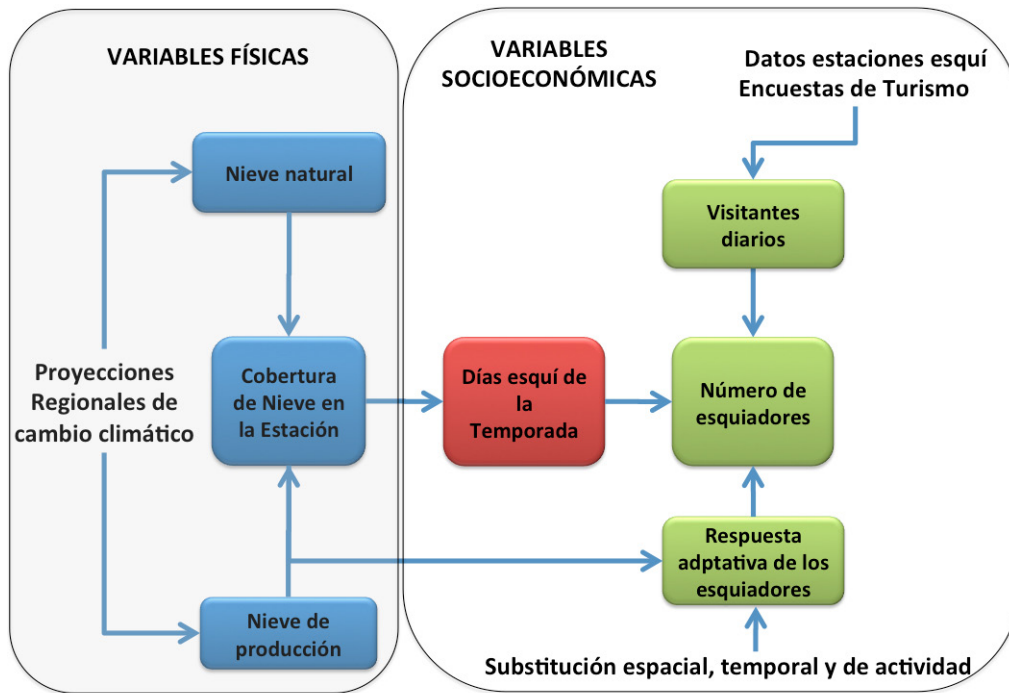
VARIABLES FÍSICAS

VARIABLES SOCIOECONÓMICAS

Datos estaciones esquí
Encuestas de Turismo

Nieve natural

Visitantes diarios

Proyecciones Regionales de cambio climático

Cobertura de Nieve en la Estación

Días esquí de la Temporada

Número de esquiadores

Respuesta adptativa de los esquiadores

Nieve de producción

Substitución espacial, temporal y de actividad